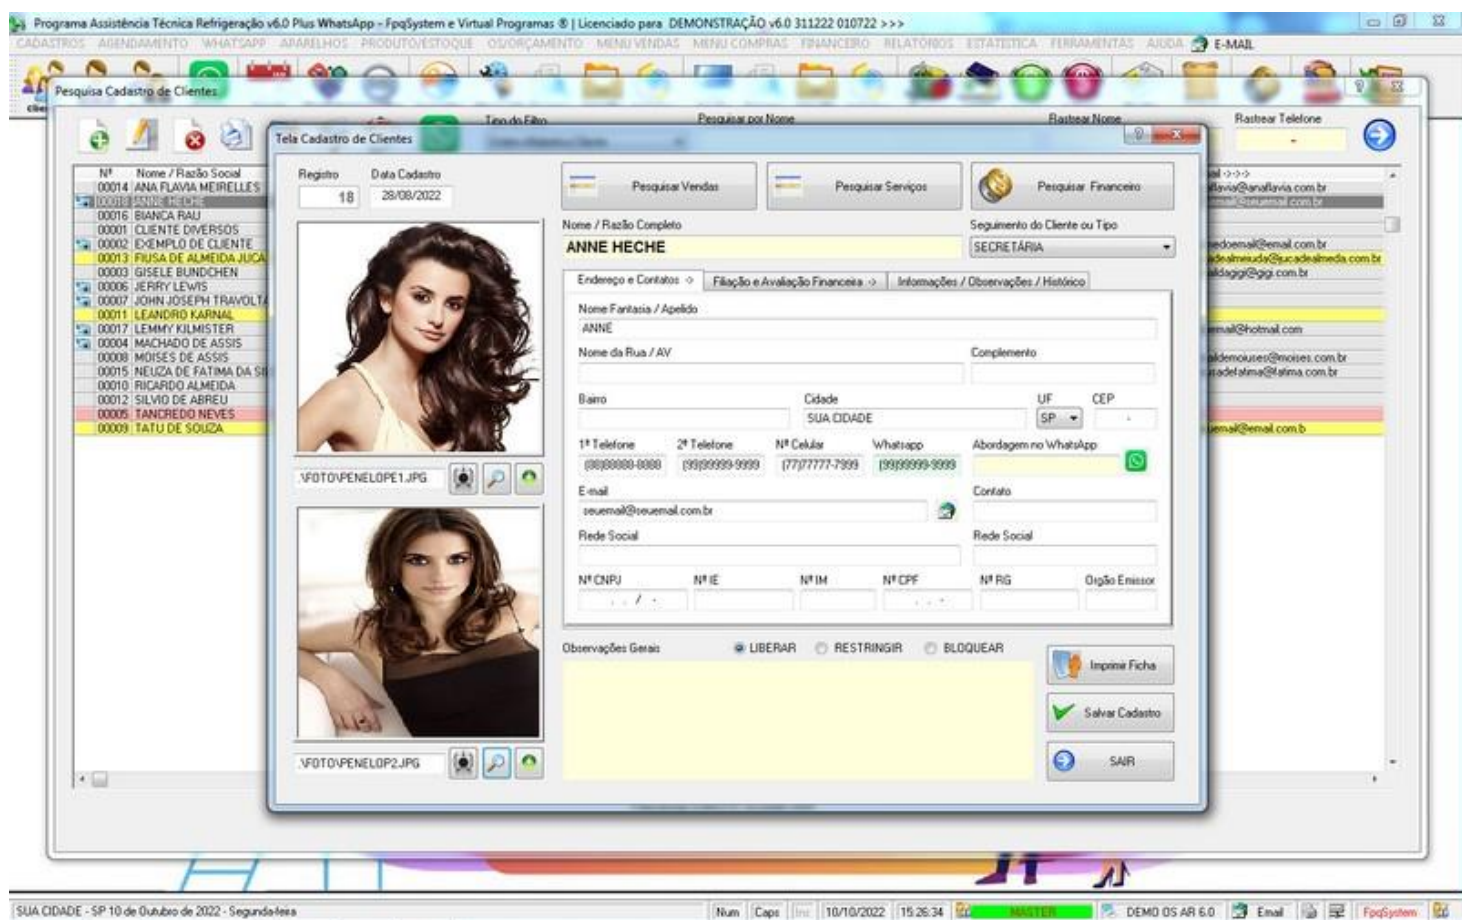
Programa Assistência Técnica Refrigeração v6.0 Plus WhatsApp - FpqSystem e Virtual Programas ® | Licenciado para DEMONSTRAÇÃO v6.0 311222 010722 >>>

CADASTROS AGENDAMENTO WHATSAPP APARELHOS PRODUTO/ESTOQUE OS/ORÇAMENTO MENU VENDAS MENU COMPRAS FINANCEIRO RELATÓRIOS ESTATÍSTICA FERRAMENTAS AJUDA E-MAIL

Pesquisa Cadastro de Clientes

Tipo do Filtro
Pesquisar por Nome
Rastrear Nome
Rastrear Telefone

| Nº | Nome / Razão Social |
|---|---|
| 00014 | ANA FLAVIA MEIRELLES |
| 00018 | ANNE HECHE |
| 00016 | BIANCA RAU |
| 00001 | CLIENTE DIVERSOS |
| 00002 | EXEMPLO DE CLIENTE |
| 00013 | FIUSA DE ALMEIDA JUCA |
| 00003 | GISELE BUNDCHEN |
| 00006 | JERRY LEWIS |
| 00007 | JOHN JOSEPH TRAVOLTA |
| 00011 | LEANDRO KARNAL |
| 00017 | LEMMY KILMISTER |
| 00004 | MACHADO DE ASSIS |
| 00008 | MOISES DE ASSIS |
| 00015 | NEUZA DE FATIMA DA SI |
| 00010 | RICARDO ALMEIDA |
| 00012 | SILVIO DE ABREU |
| 00005 | TANCREDO NEVES |
| 00009 | TATU DE SOUZA |

ail >>>
aflavia@anaflavia.com.br
mail@seuemail.com.br
edoemail@email.com.br
idealmeiuda@jucadealmeida.com.br
aldagigi@gigi.com.br
mail@hotmail.com
aldemoises@moises.com.br
adefatima@fatima.com.br
email@email.com.b

Tela Cadastro de Clientes

Registro 18
Data Cadastro 28/08/2022

Pesquisar Vendas
Pesquisar Serviços
Pesquisar Financeiro

Nome / Razão Completo
ANNE HECHE
Seguimento do Cliente ou Tipo
SECRETÁRIA

Endereço e Contatos ->
Filiação e Avaliação Financeira ->
Informações / Observações / Histórico

Nome Fantasia / Apelido
ANNE
Nome da Rua / AV
Complemento
Bairro
Cidade
SUA CIDADE
UF
SP
CEP
1º Telefone
(88)88888-8888
2º Telefone
(99)99999-9999
Nº Celular
(77)77777-7999
Whatsapp
(99)99999-9999
Abordagem no WhatsApp
E-mail
seuemail@seuemail.com.br
Contato
Rede Social
Rede Social
Nº CNPJ
Nº IE
Nº IM
Nº CPF
Nº RG
Orgão Emissor

\FOTO\PENELOPE1.JPG
\FOTO\PENELOP2.JPG

Observações Gerais
LIBERAR
RESTRINGIR
BLOQUEAR

Imprimir Ficha
Salvar Cadastro
SAIR

SUA CIDADE - SP 10 de Outubro de 2022 - Segunda-feira
Num Caps Ins 10/10/2022 15:26:34 MASTER DEMO OS AR 6.0 Email FpqSystem